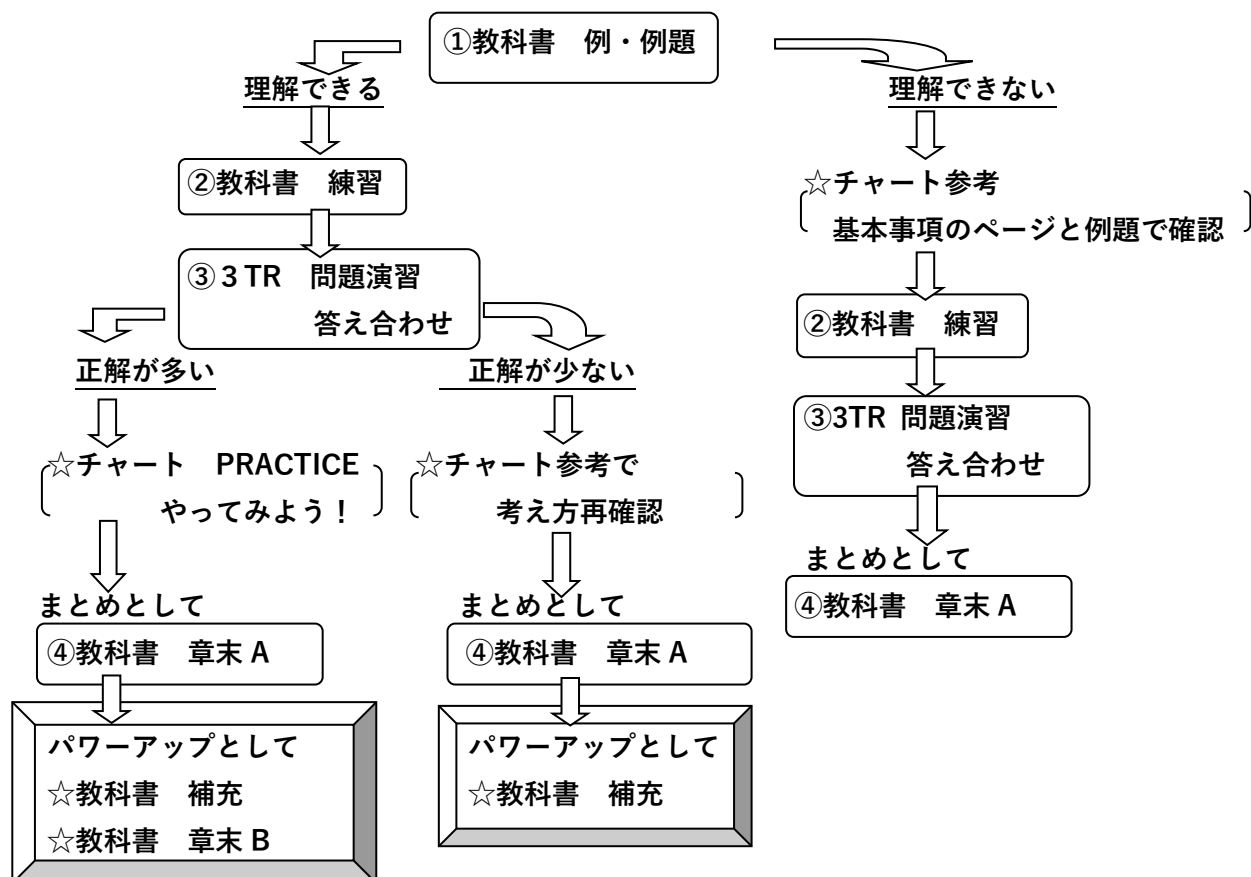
①教科書　例・例題

理解できる

②教科書　練習

③ 3 TR　問題演習
答え合わせ

正解が多い

☆チャート　PRACTICE
やってみよう！

まとめとして

④教科書　章末 A

パワーアップとして
☆教科書　補充
☆教科書　章末 B

正解が少ない

☆チャート参考で
考え方再確認

まとめとして

④教科書　章末 A

パワーアップとして
☆教科書　補充

理解できない

☆チャート参考
基本事項のページと例題で確認

②教科書　練習

③3TR 問題演習
答え合わせ

まとめとして

④教科書　章末 A